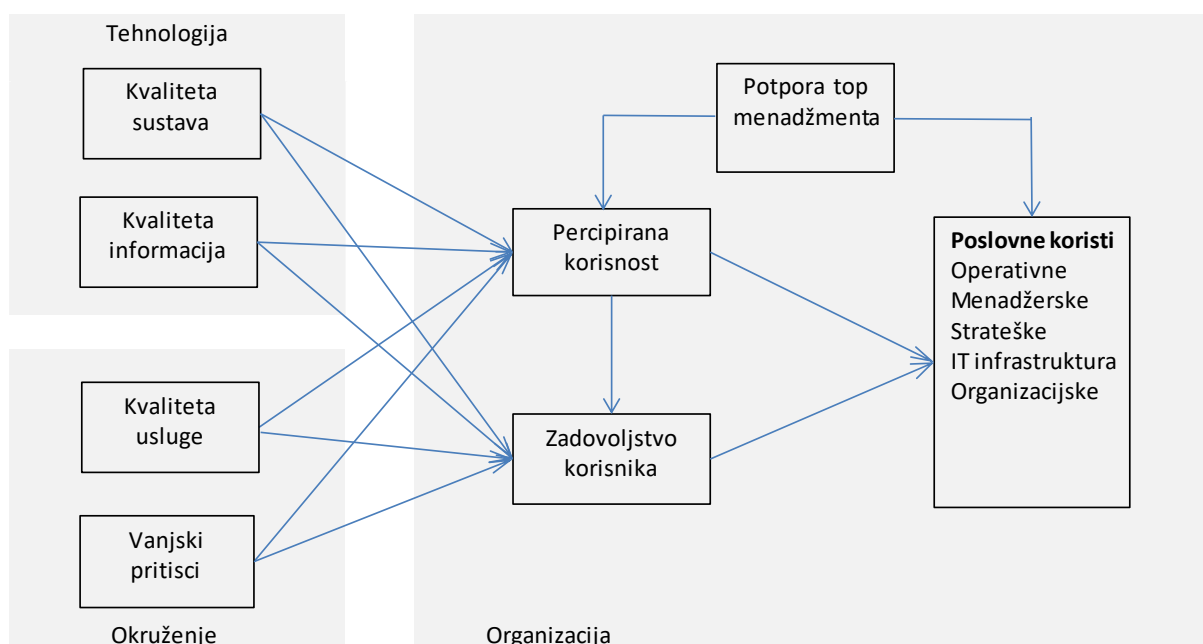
Tehnologija

Kvaliteta sustava

Kvaliteta informacija

Kvaliteta usluge

Vanjski pritisci

Okruženje

Potpora top menadžmenta

Percipirana korisnost

Zadovoljstvo korisnika

**Poslovne koristi**
Operativne
Menadžerske
Strateške
IT infrastruktura
Organizacijske

Organizacija